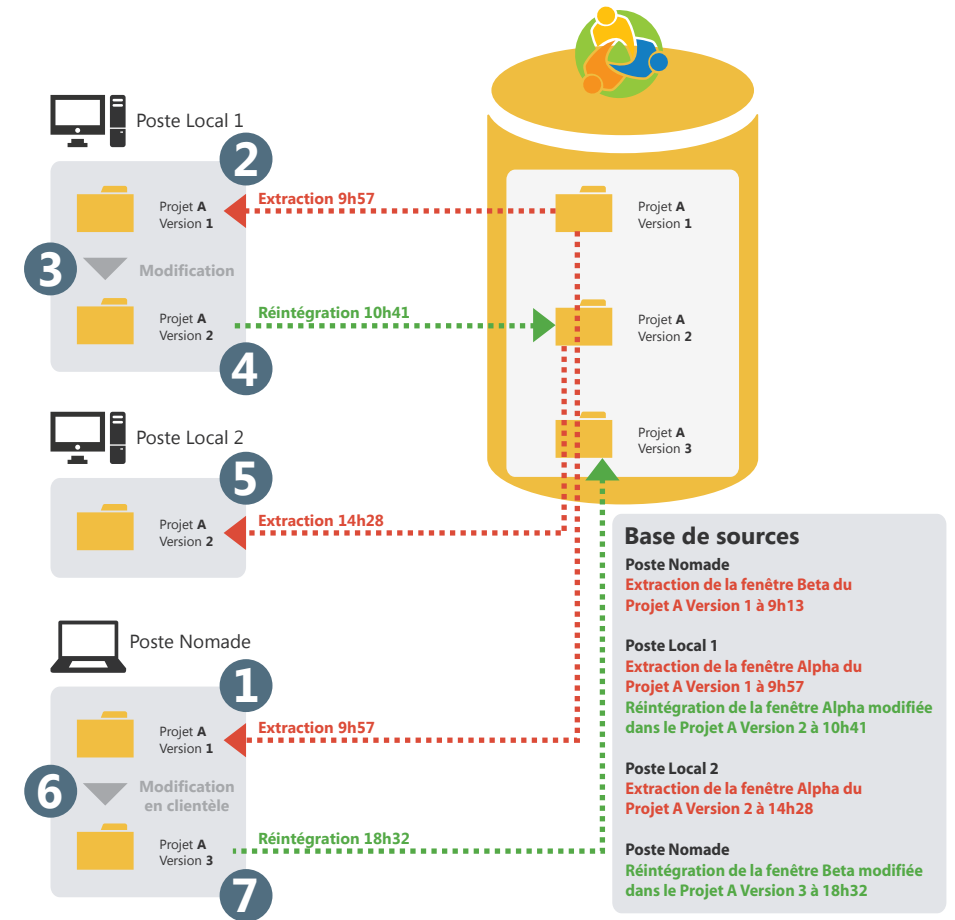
Poste Local 1

2

Projet A
Version 1

Extraction 9h57

Projet A
Version 1

3

Modification

Projet A
Version 2

Réintégration 10h41

Projet A
Version 2

4

Poste Local 2

Projet A
Version 3

5

Projet A
Version 2

Extraction 14h28

Poste Nomade

1

Projet A
Version 1

Extraction 9h57

6

Modification en clientèle

Projet A
Version 3

Réintégration 18h32

7

Base de sources

Poste Nomade
Extraction de la fenêtre Beta du Projet A Version 1 à 9h13

Poste Local 1
Extraction de la fenêtre Alpha du Projet A Version 1 à 9h57
Réintégration de la fenêtre Alpha modifiée dans le Projet A Version 2 à 10h41

Poste Local 2
Extraction de la fenêtre Alpha du Projet A Version 2 à 14h28

Poste Nomade
Réintégration de la fenêtre Beta modifiée dans le Projet A Version 3 à 18h32